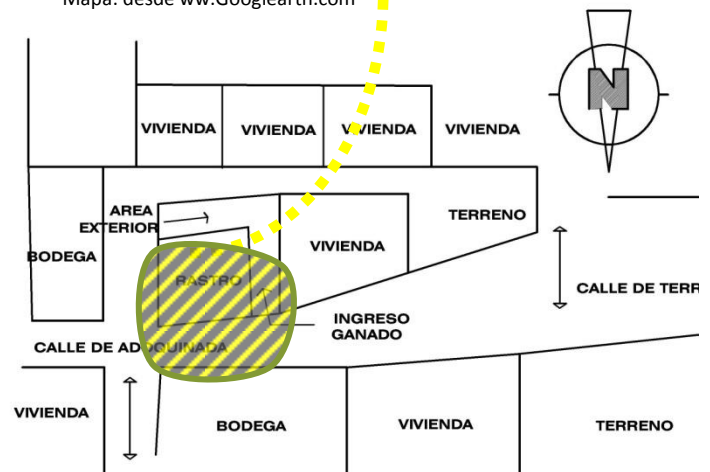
Mapa: desde ww.Googlearth.com

N

VIVIENDA

VIVIENDA

VIVIENDA

VIVIENDA

AREA EXTERIOR

TERRENO

BODEGA

VIVIENDA

RASTRO

CALLE DE TERR

INGRESO GANADO

CALLE DE ADOQUINADA

VIVIENDA

BODEGA

VIVIENDA

TERRENO